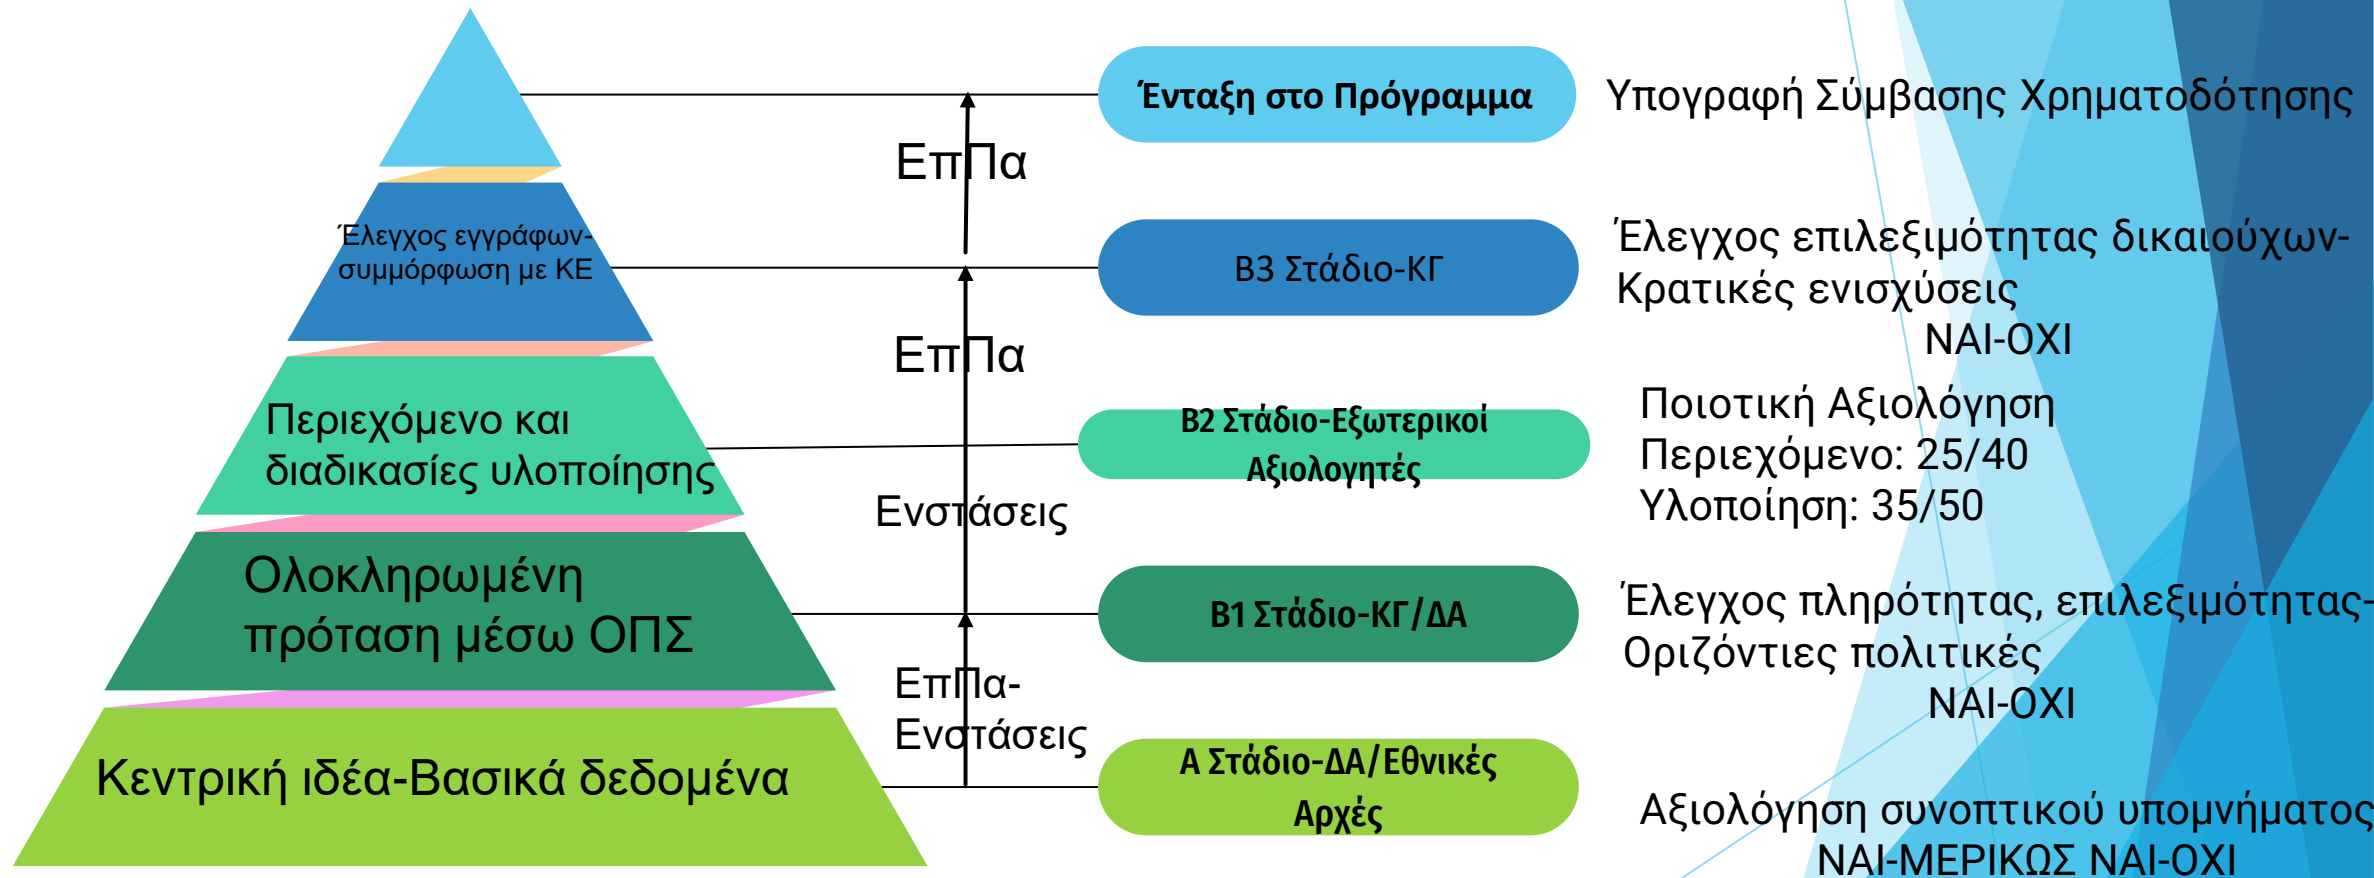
Έλεγχος εγγράφων-συμμόρφωση με ΚΕ

Περιεχόμενο και διαδικασίες υλοποίησης

Ολοκληρωμένη πρόταση μέσω ΟΠΣ

Κεντρική ιδέα-Βασικά δεδομένα

ΕπΠα

ΕπΠα

Ενστάσεις

ΕπΠα-Ενστάσεις

Ένταξη στο Πρόγραμμα

Β3 Στάδιο-ΚΓ

Β2 Στάδιο-Εξωτερικοί Αξιολογητές

Β1 Στάδιο-ΚΓ/ΔΑ

Α Στάδιο-ΔΑ/Εθνικές Αρχές

Υπογραφή Σύμβασης Χρηματοδότησης

Έλεγχος επιλεξιμότητας δικαιούχων-Κρατικές ενισχύσεις
ΝΑΙ-ΟΧΙ

Ποιοτική Αξιολόγηση
Περιεχόμενο: 25/40
Υλοποίηση: 35/50

Έλεγχος πληρότητας, επιλεξιμότητας-Οριζόντιες πολιτικές
ΝΑΙ-ΟΧΙ

Αξιολόγηση συνοπτικού υπομνήματος
ΝΑΙ-ΜΕΡΙΚΩΣ ΝΑΙ-ΟΧΙ